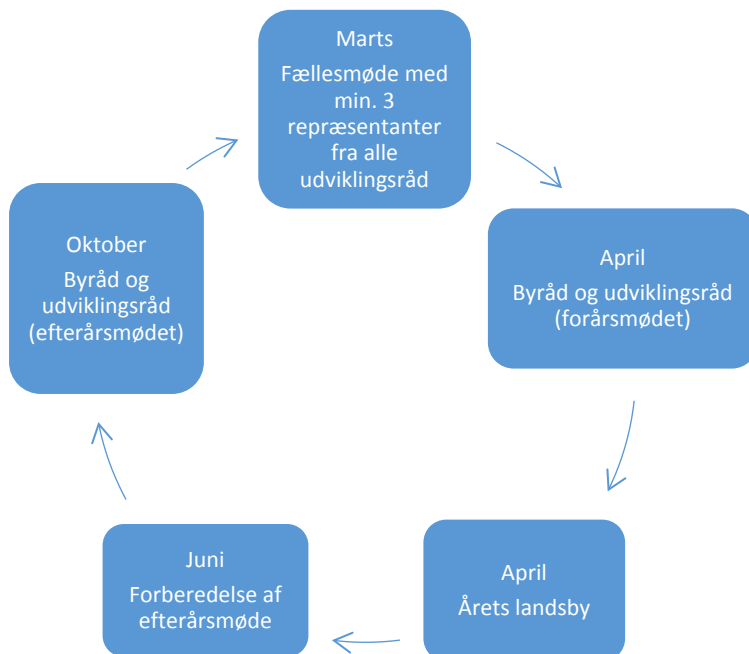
Marts
Fællesmøde med min. 3 repræsentanter fra alle udviklingsråd

April
Byråd og udviklingsråd (forårsmødet)

April
Årets landsby

Juni
Forberedelse af efterårsmøde

Oktober
Byråd og udviklingsråd (efterårsmødet)